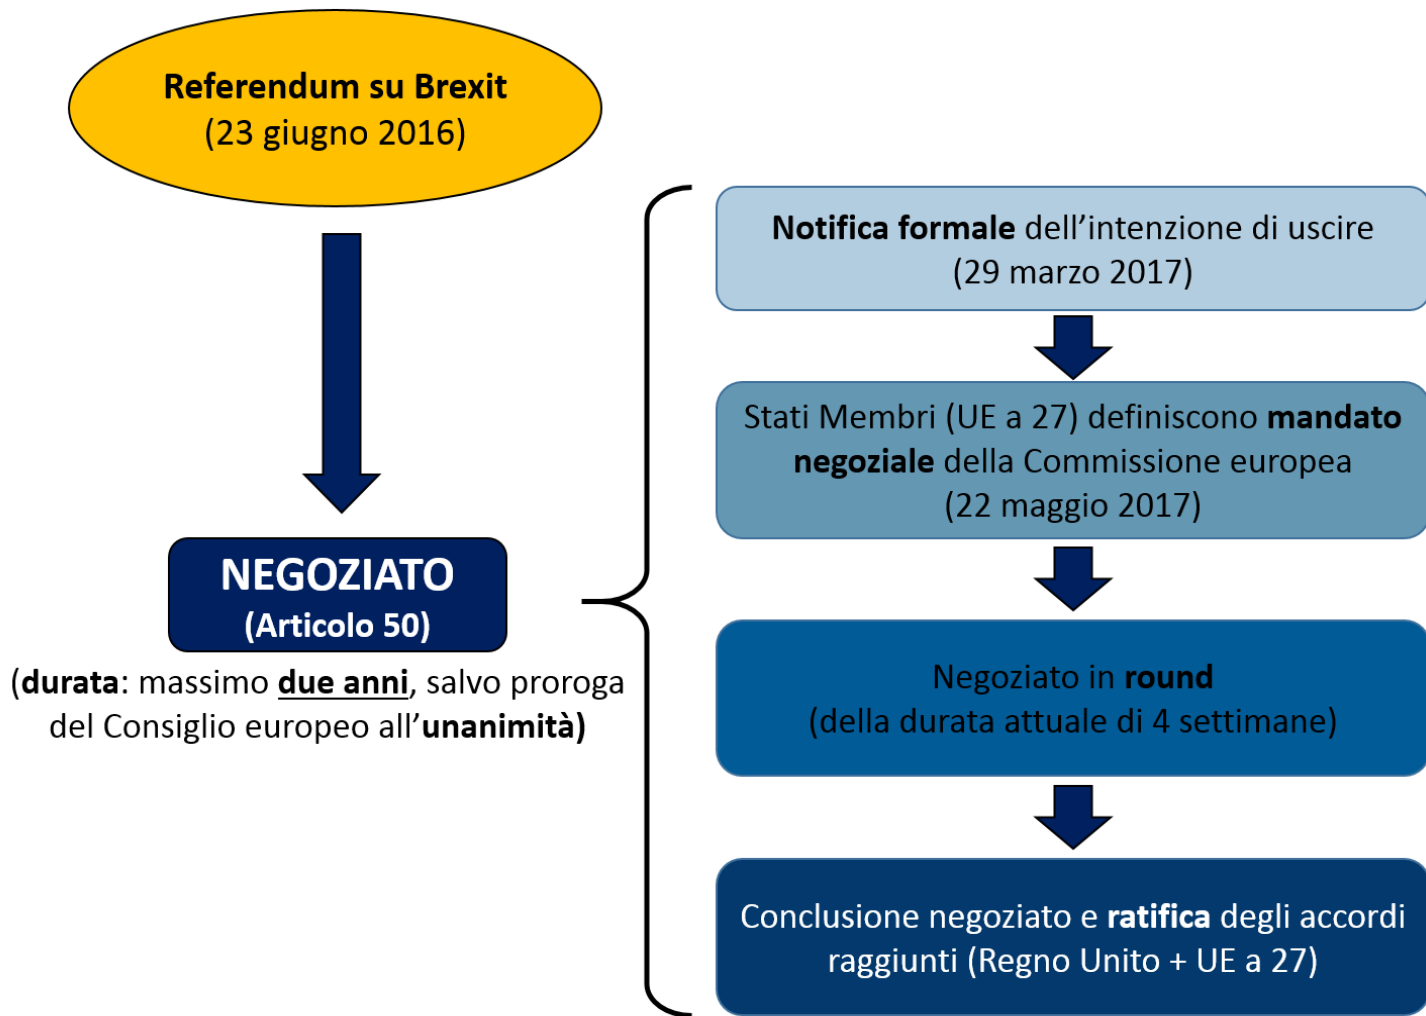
Referendum su Brexit
(23 giugno 2016)

NEGOZIATO
(Articolo 50)

(durata: massimo due anni, salvo proroga del Consiglio europeo all'unanimità)

Notifica formale dell'intenzione di uscire
(29 marzo 2017)

Stati Membri (UE a 27) definiscono mandato negoziale della Commissione europea
(22 maggio 2017)

Negoziato in round
(della durata attuale di 4 settimane)

Conclusione negoziato e ratifica degli accordi raggiunti (Regno Unito + UE a 27)